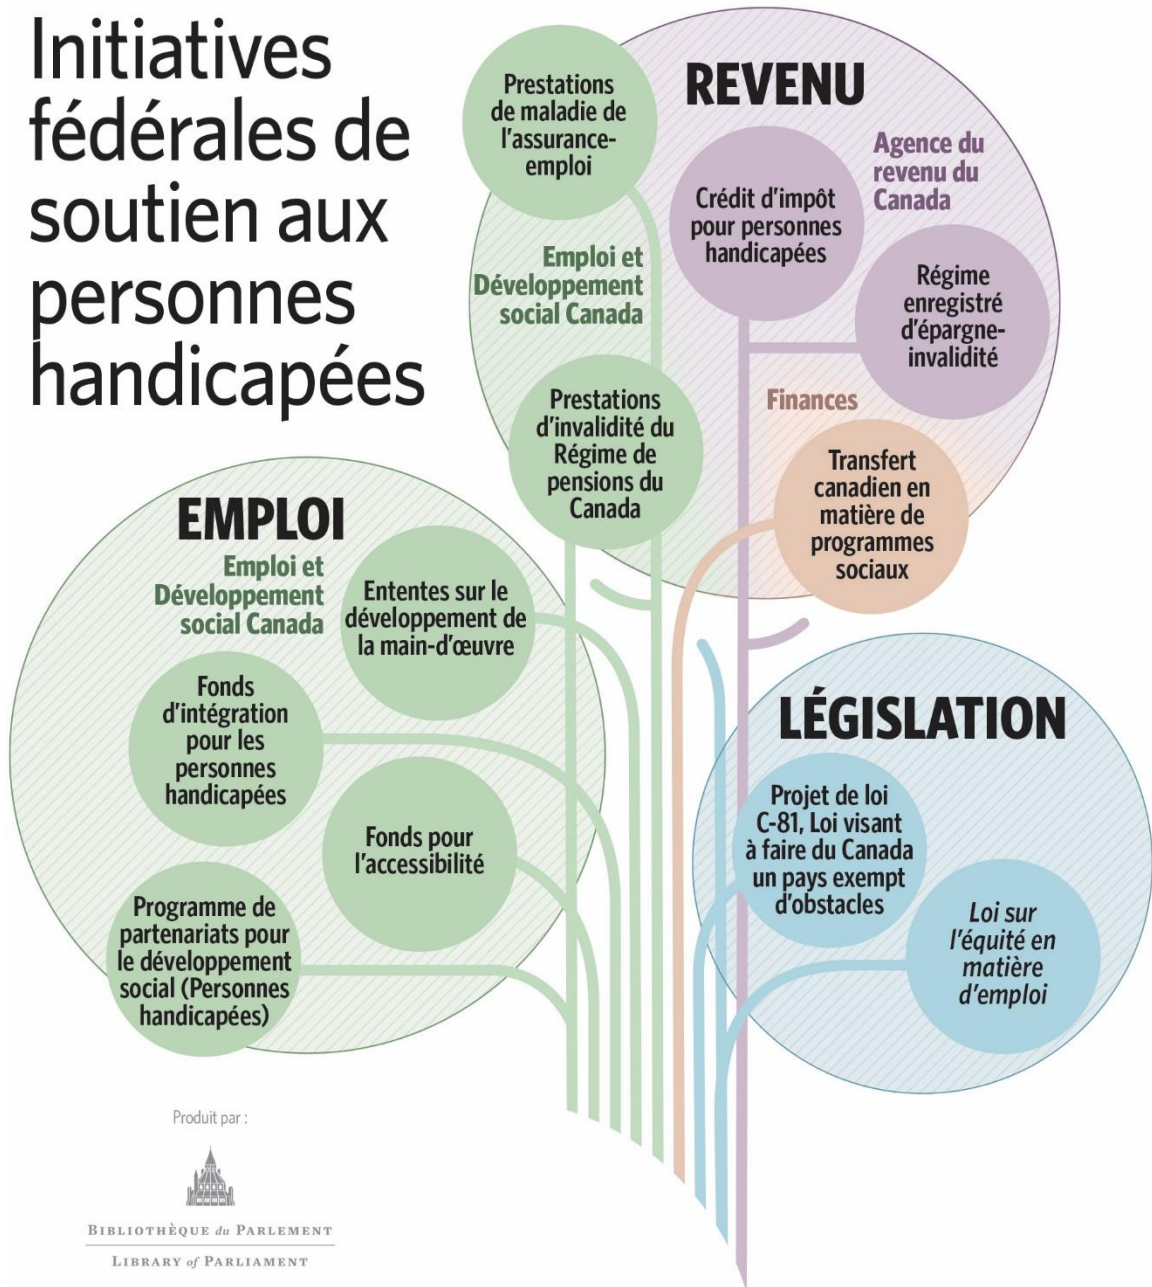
Initiatives fédérales de soutien aux personnes handicapées

REVENU

Prestations de maladie de l'assurance-emploi

Emploi et Développement social Canada

Agence du revenu du Canada

Crédit d'impôt pour personnes handicapées

Régime enregistré d'épargne-invalidité

Prestations d'invalidité du Régime de pensions du Canada

Finances

Transfert canadien en matière de programmes sociaux

EMPLOI

Emploi et Développement social Canada

Ententes sur le développement de la main-d'œuvre

Fonds d'intégration pour les personnes handicapées

Fonds pour l'accessibilité

Programme de partenariats pour le développement social (Personnes handicapées)

LÉGISLATION

Projet de loi C-81, Loi visant à faire du Canada un pays exempt d'obstacles

Loi sur l'équité en matière d'emploi

Produit par :

BIBLIOTHÈQUE du PARLEMENT

LIBRARY of PARLIAMENT